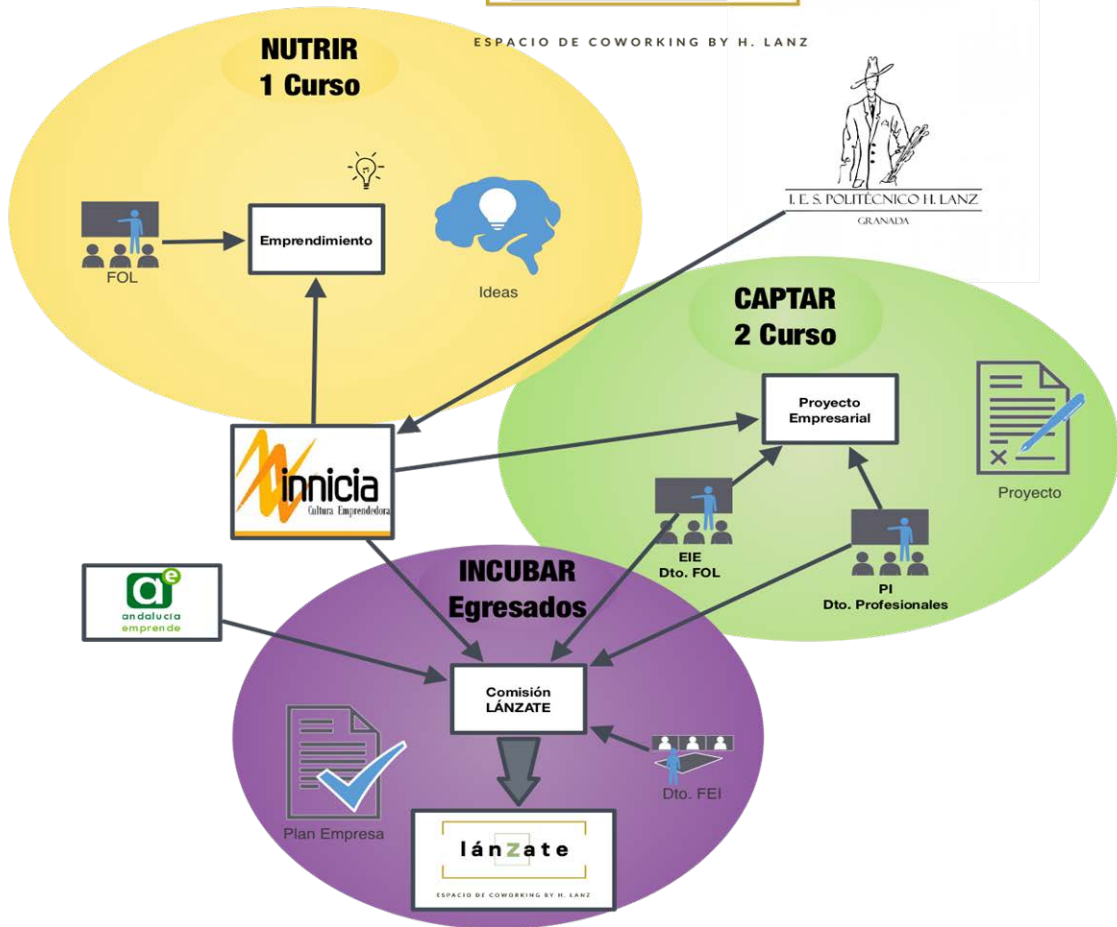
ESPACIO DE COWORKING BY H. LANZ

NUTRIR
1 Curso

FOL

Emprendimiento

Ideas

I. E. S. POLITÉCNICO H. LANZ
GRANADA

CAPTAR
2 Curso

Proyecto Empresarial

Proyecto

innicia
Cultura Emprendedora

EIE
Dto. FOL

PI
Dto. Profesionales

andalucia emprende

INCUBAR
Egresados

Comisión LÁNZATE

Dto. FEI

Plan Empresa

lánzate
ESPACIO DE COWORKING BY H. LANZ